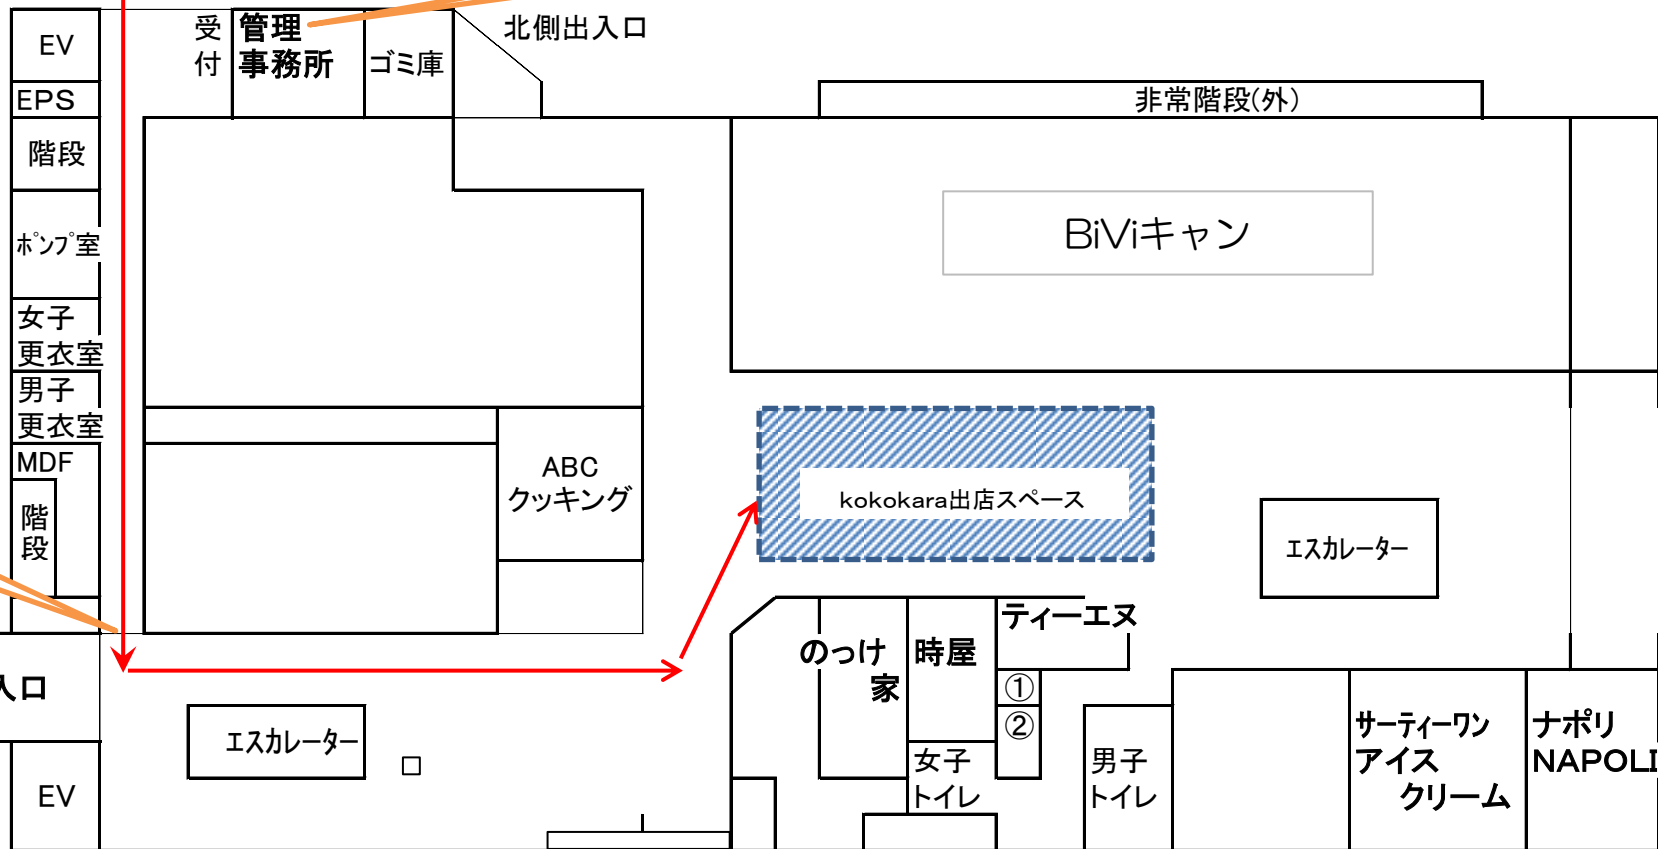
EV
EPS
階段
ﾎﾟﾝﾌﾟ室
女子更衣室
男子更衣室
MDF
階段
入口
EV
受付
管理事務所
ゴミ庫
北側出入口
非常階段(外)
BiViキャン
ABC クッキング
kokokara出店スペース
エスカレーター
エスカレーター
□
のっけ家
時屋
ティーエヌ
①
②
女子トイレ
男子トイレ
サーティーワンアイスクリーム
ナポリ NAPOLI